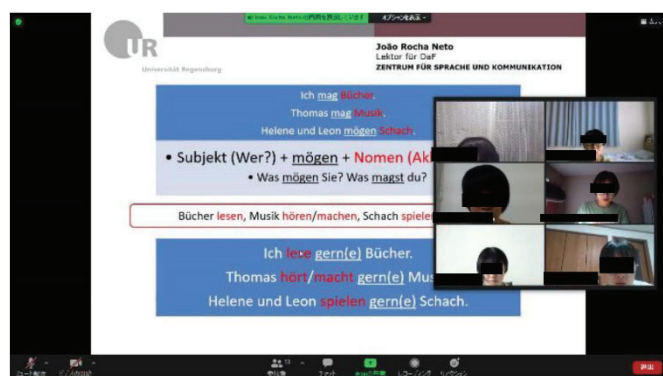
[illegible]
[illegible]

UR
Universität Regensburg

João Rocha Neto
Lektor für DaF
ZENTRUM FÜR SPRACHE UND KOMMUNIKATION

Ich mag Bücher.
Thomas mag Musik.
Helene und Leon mögen Schach.

• Subjekt (Wer?) + mögen + Nomen (Ak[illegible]
• Was mögen Sie? Was magst du?

Bücher lesen, Musik hören/machen, Schach spiele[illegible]

Ich lese gern(e) Bücher.
Thomas hört/macht gern(e) Mus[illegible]
Helene und Leon spielen gern(e) Schach.

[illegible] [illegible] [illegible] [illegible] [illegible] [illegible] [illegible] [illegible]